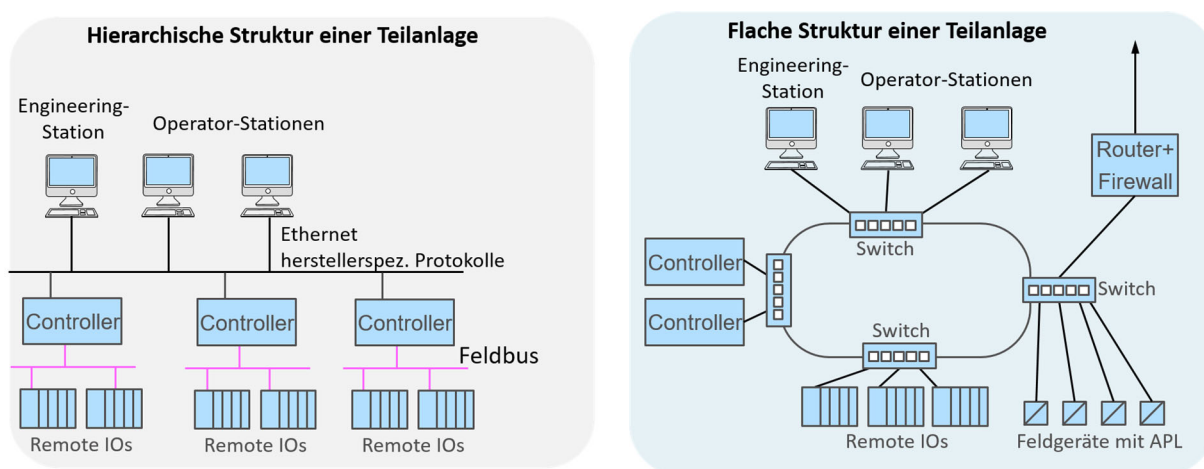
Hierarchische Struktur einer Teilanlage

Engineering-Station

Operator-Stationen

Ethernet herstellerspez. Protokolle

Controller

Controller

Controller

Feldbus

Remote IOs

Remote IOs

Remote IOs

Flache Struktur einer Teilanlage

Engineering-Station

Operator-Stationen

Router+ Firewall

Switch

Controller

Controller

Switch

Switch

Remote IOs

Feldgeräte mit APL